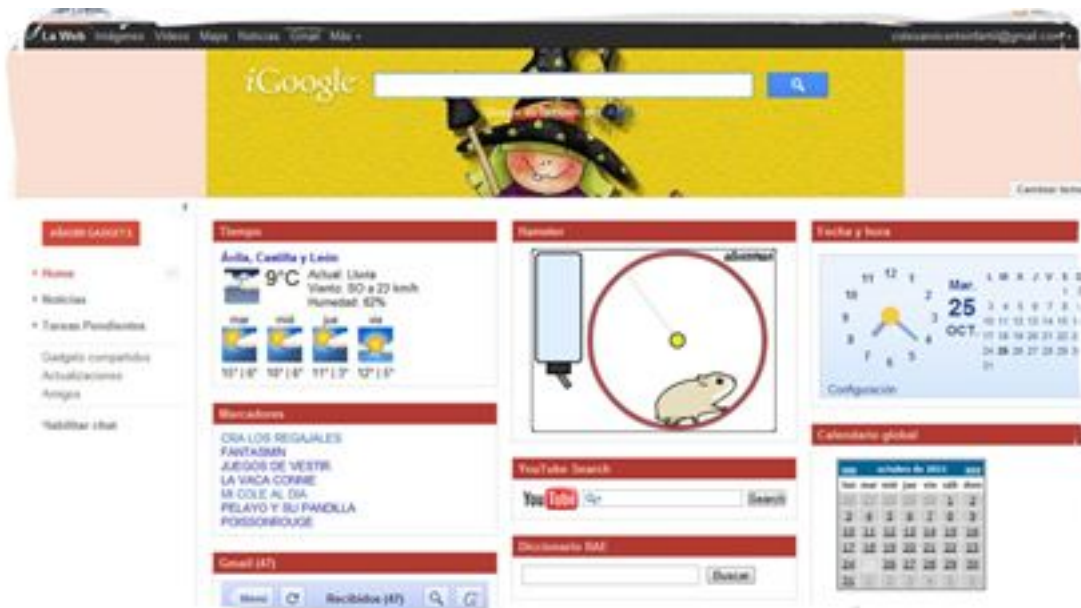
La Web Imágenes Vídeos Maps Noticias Gmail Más ▾

iGoogle

Cambiar tema

AÑADIR GADGETS

▪ Home
▪ Noticias
▪ Tareas Pendientes

Gadgets compartidos
Actualizaciones
Amigos

Habilitar chat

Tiempo

Ávila, Castilla y León
9°C Actual: Lluvia
Viento: SO a 23 km/h
Humedad: 62%

mar mié jue vie
10° | 6° 10° | 6° 11° | 3° 12° | 5°

Marcadores

CRA LOS REGAJALES
FANTASMIN
JUEGOS DE VESTIR
LA VACA CONNIE
MI COLE AL DIA
PELAYO Y SU PANDILLA
POISSONROUGE

Gmail (47)

Recibidos (47)

Hamster

YouTube Search

YouTube Search

Diccionario RAE

Buscar

Fecha y hora

Mar. 25 OCT.

Configuración

Calendario global

octubre de 2011